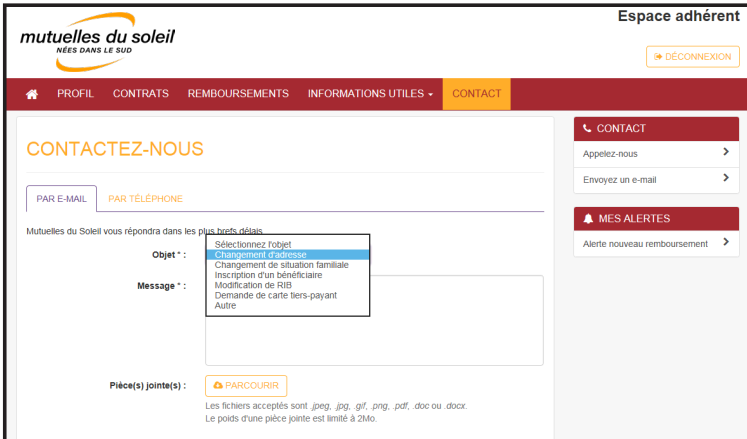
mutuelles du soleil
NÉES DANS LE SUD

Espace adhérent

DÉCONNEXION

PROFIL CONTRATS REMBOURSEMENTS INFORMATIONS UTILES CONTACT

CONTACTEZ-NOUS

PAR E-MAIL PAR TÉLÉPHONE

Mutuelles du Soleil vous répondra dans les plus brefs délais.

Objet * :

Sélectionnez l'objet
Changement d'adresse
Changement de situation familiale
Inscription d'un bénéficiaire
Modification de RIB
Demande de carte tiers-payant
Autre

Message * :

Pièce(s) jointe(s) :

PARCOURIR

Les fichiers acceptés sont .jpeg, .jpg, .gif, .png, .pdf, .doc ou .docx.
Le poids d'une pièce jointe est limité à 2Mo.

CONTACT

Appelez-nous

Envoyez un e-mail

MES ALERTES

Alerte nouveau remboursement